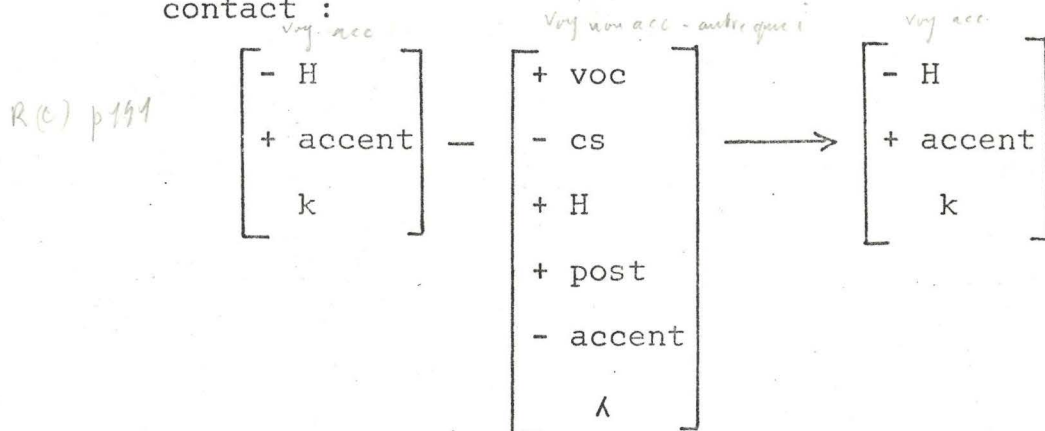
contact :

R(c) p191

voy. acc

$\begin{bmatrix} - \text{H} \\ + \text{accent} \\ \text{k} \end{bmatrix}$ — 

voy non acc - autre que i

$\begin{bmatrix} + \text{voc} \\ - \text{cs} \\ + \text{H} \\ + \text{post} \\ - \text{accent} \\ \lambda \end{bmatrix}$ $\longrightarrow$ 

voy acc.

$\begin{bmatrix} - \text{H} \\ + \text{accent} \\ \text{k} \end{bmatrix}$